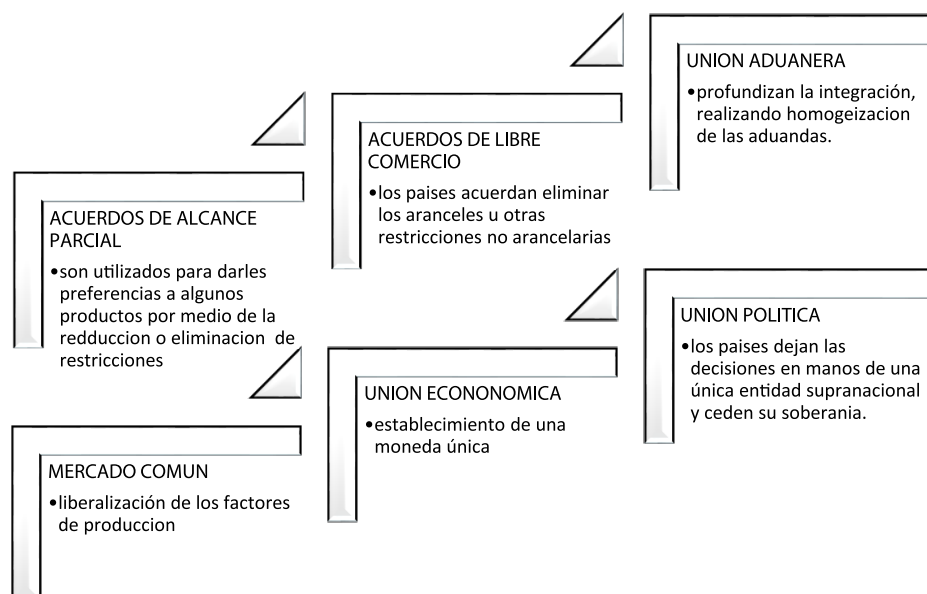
ACUERDOS DE ALCANCE PARCIAL

•son utilizados para darles preferencias a algunos productos por medio de la redduccion o eliminacion de restricciones

ACUERDOS DE LIBRE COMERCIO

•los paises acuerdan eliminar los aranceles u otras restricciones no arancelarias

UNION ADUANERA

•profundizan la integración, realizando homogeizacion de las aduandas.

MERCADO COMUN

•liberalización de los factores de produccion

UNION ECONONOMICA

•establecimiento de una moneda única

UNION POLITICA

•los paises dejan las decisiones en manos de una única entidad supranacional y ceden su soberania.